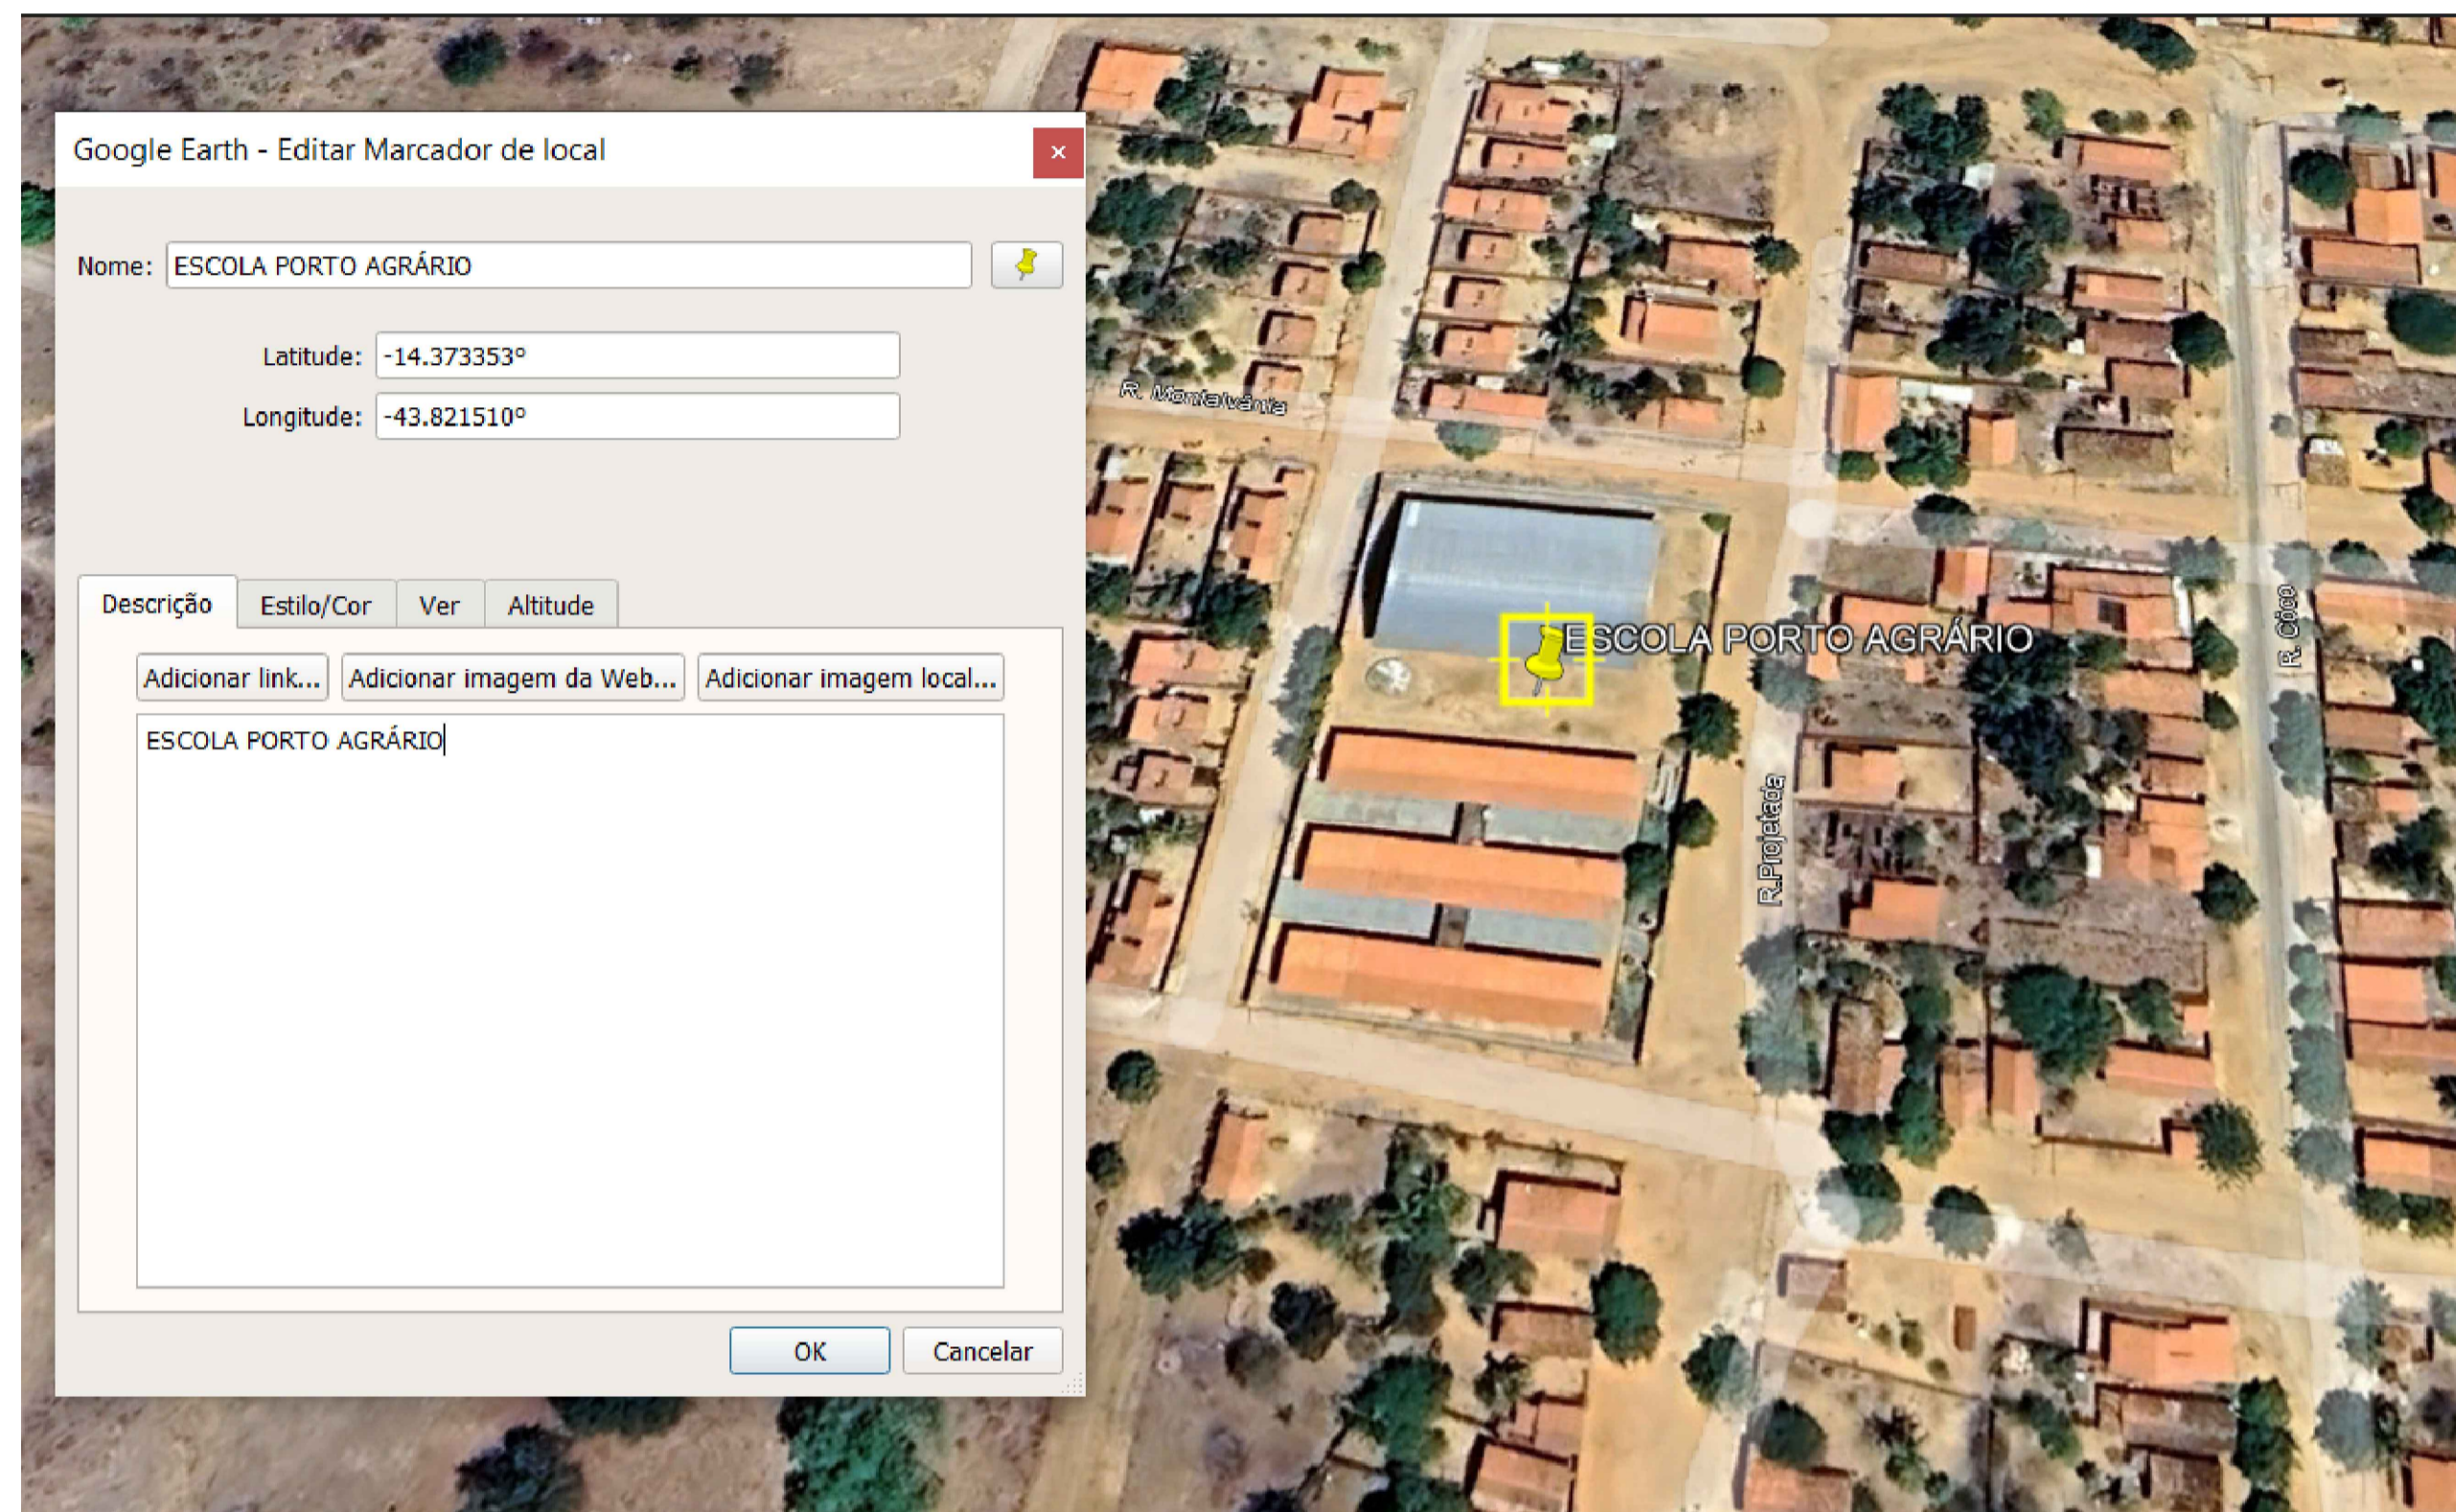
Google Earth - Editar Marcador de local

×

Nome: ESCOLA PORTO AGRÁRIO

Latitude: -14.373353°

Longitude: -43.821510°

Descrição | Estilo/Cor | Ver | Altitude

Adicionar link... | Adicionar imagem da Web... | Adicionar imagem local...

ESCOLA PORTO AGRÁRIO

OK | Cancelar

R. Montalvânia

ESCOLA PORTO AGRÁRIO

R. Côco

R. Projetada